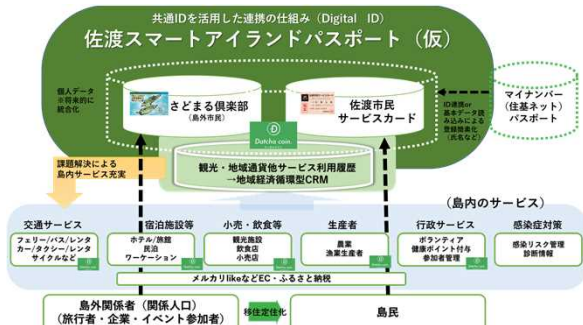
共通IDを活用した連携の仕組み（Digital　ID）

佐渡スマートアイランドパスポート（仮）

個人データ
※将来的に
統合化

さどまる倶楽部
（島外市民）

佐渡市民
サービスカード

Dotcha coin.

ID連携or
基本データ読
み込みによる
登録簡素化
（氏名など）

マイナンバー
（住基ネット）
パスポート

課題解決による
島内サービス充実

観光・地域通貨他サービス利用履歴
→地域経済循環型CRM

（島内のサービス）

交通サービス
フェリー/バス/レンタカー/タクシー/レンタサイクルなど

宿泊施設等
ホテル/旅館
民泊
ワーケーション

小売・飲食等
観光施設
飲食店
小売店

生産者
農業
漁業生産者

行政サービス
ボランティア
健康ポイント付与
参加者管理

感染症対策
感染リスク管理
診断情報

メルカリlikeなどEC・ふるさと納税

島外関係者（関係人口）
（旅行者・企業・イベント参加者）

移住定住化

島民